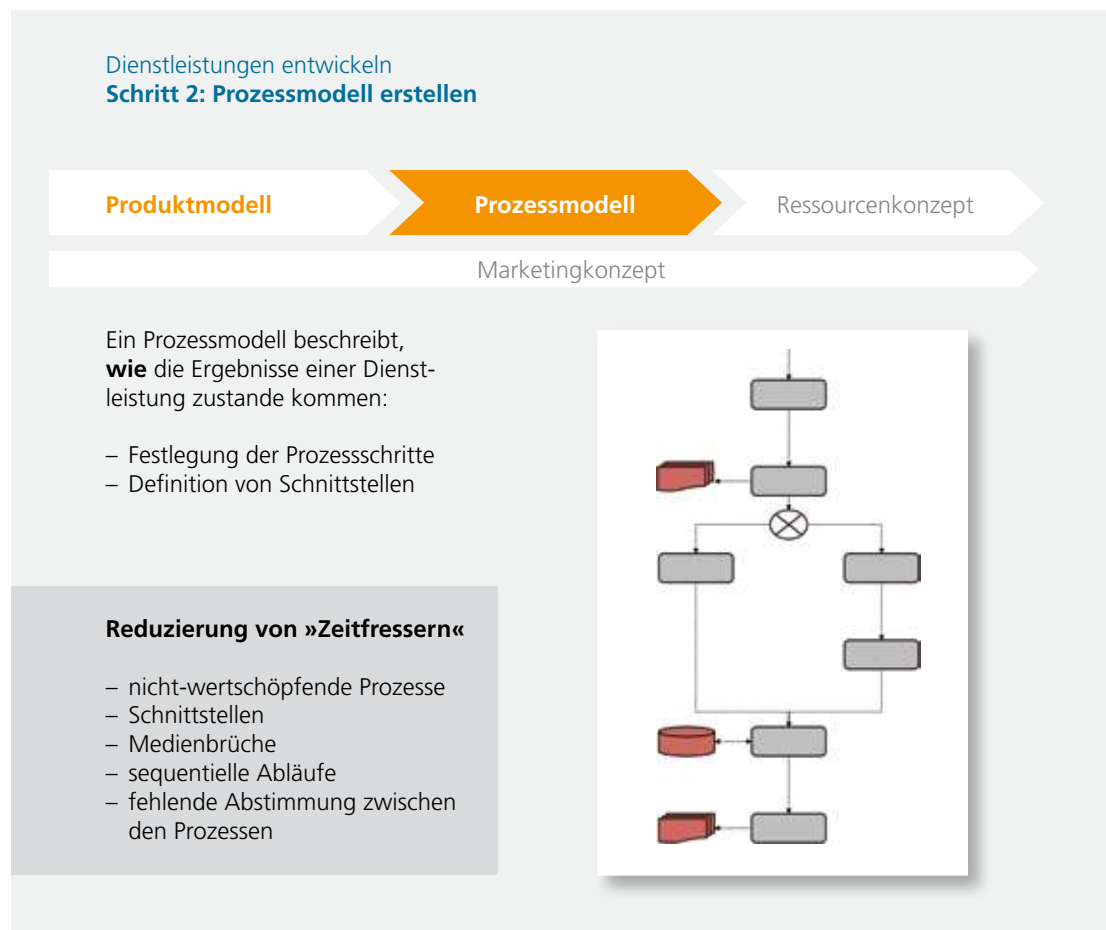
Dienstleistungen entwickeln
**Schritt 2: Prozessmodell erstellen**

Produktmodell | Prozessmodell | Ressourcenkonzept

Marketingkonzept

Ein Prozessmodell beschreibt, **wie** die Ergebnisse einer Dienstleistung zustande kommen:

– Festlegung der Prozessschritte
– Definition von Schnittstellen

**Reduzierung von »Zeitfressern«**

– nicht-wertschöpfende Prozesse
– Schnittstellen
– Medienbrüche
– sequentielle Abläufe
– fehlende Abstimmung zwischen den Prozessen